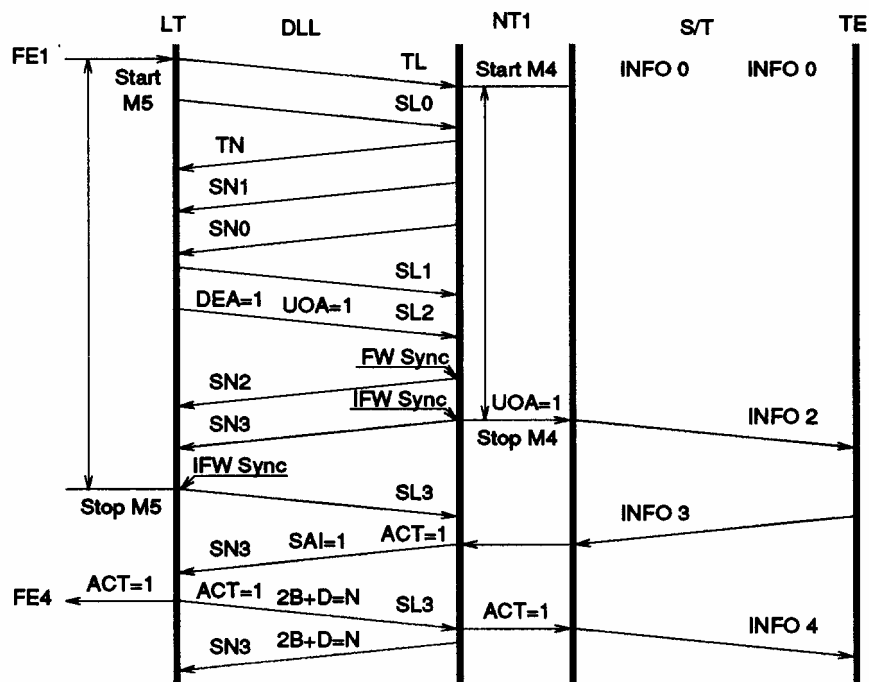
LT DLL NT1 S/T TE

FE1
Start M5
TL
Start M4
INFO 0 INFO 0
SL0
TN
SN1
SN0
SL1
DEA=1 UOA=1
SL2
FW Sync
SN2
IFW Sync
UOA=1
SN3
Stop M4
INFO 2
IFW Sync
Stop M5
SL3
INFO 3
SN3 SAI=1
ACT=1
FE4 ACT=1
ACT=1 2B+D=N
SL3
ACT=1
INFO 4
SN3 2B+D=N